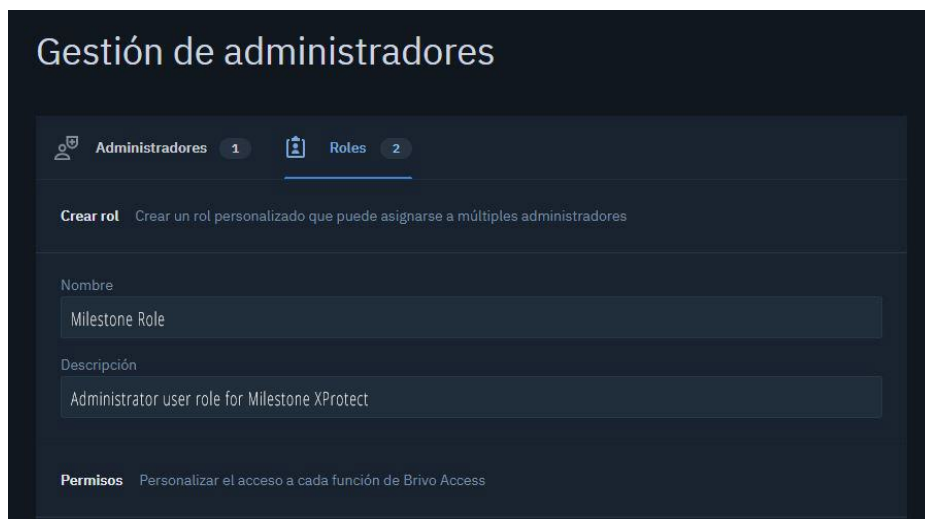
Gestión de administradores

Administradores 1

Roles 2

Crear rol Crear un rol personalizado que puede asignarse a múltiples administradores

Nombre

Milestone Role

Descripción

Administrator user role for Milestone XProtect

Permisos Personalizar el acceso a cada función de Brivo Access